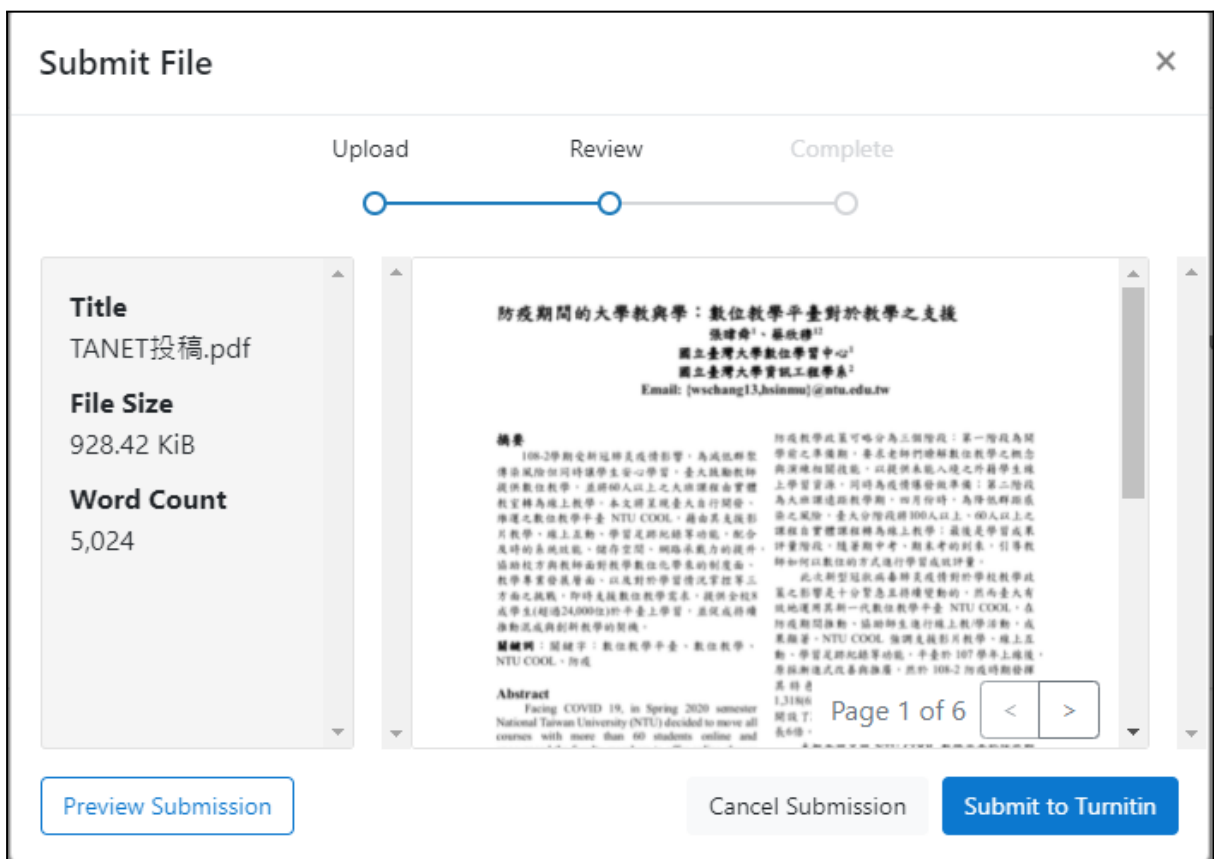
Submit File

×

Upload Review Complete

Title
TANET投稿.pdf

File Size
928.42 KiB

Word Count
5,024

防疫期間的大學教與學：數位教學平臺對於教學之支援
張瑋舜¹、蘇欣穆¹²
國立臺灣大學數位學習中心¹
國立臺灣大學資訊工程學系²
Email: {wschang13,hsinmu}@ntu.edu.tw

摘要

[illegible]

關鍵詞：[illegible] NTU COOL、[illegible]

Abstract

Facing COVID 19, in Spring 2020 semester National Taiwan University (NTU) decided to move all courses with more than 60 students online and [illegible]

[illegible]

Page 1 of 6

<

>

Preview Submission

Cancel Submission

Submit to Turnitin